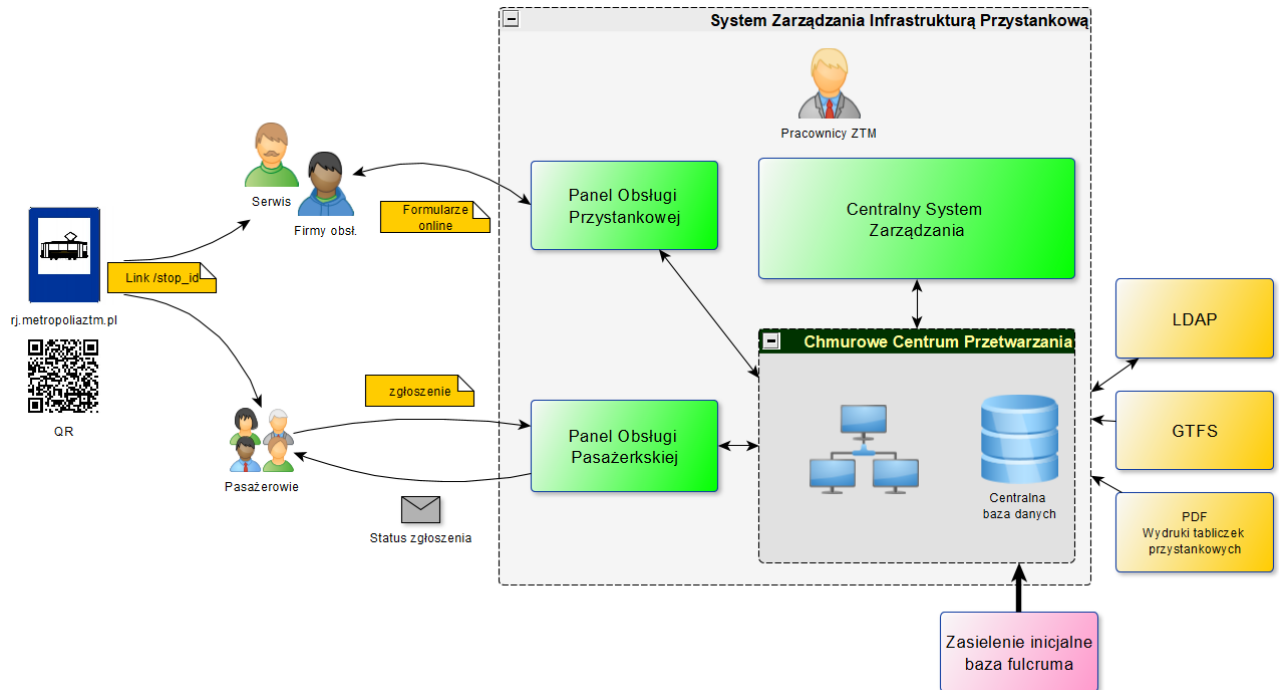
System Zarządzania Infrastrukturą Przystankową

Pracownicy ZTM

Serwis

Firmy obsł.

Formularze online

Panel Obsługi Przystankowej

Centralny System Zarządzania

rj.metropoliaztm.pl

Link /stop_id

QR

Chmurowe Centrum Przetwarzania

LDAP

zgłoszenie

Panel Obsługi Pasażerkskiej

GTFS

Pasażerowie

Centralna baza danych

Status zgłoszenia

PDF
Wydruki tabliczek przystankowych

Zasielenie inicjalne baza fulcruma